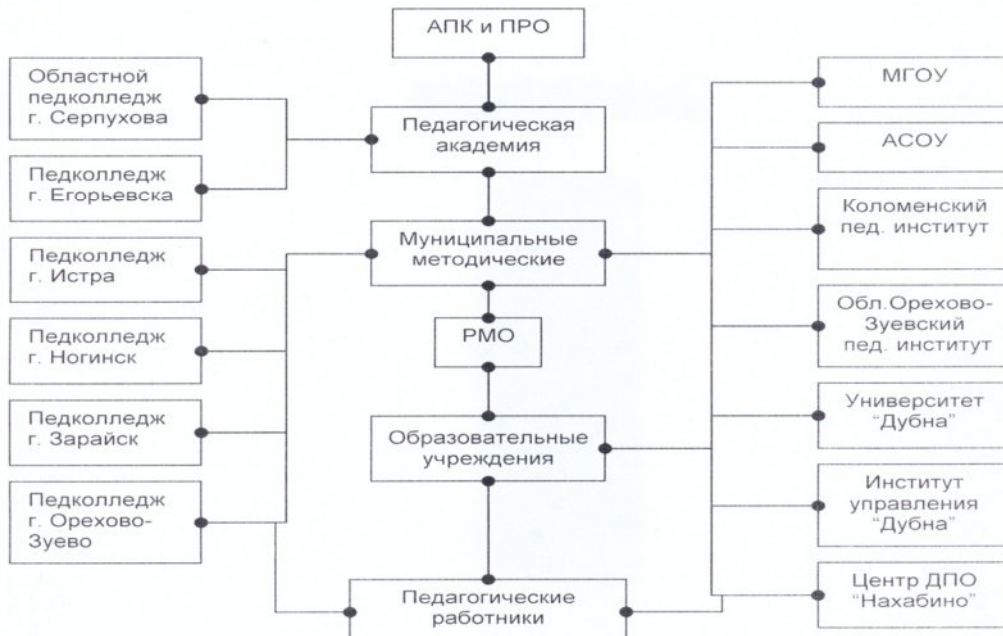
АПК и ПРО

Областной педколледж г. Серпухова

Педколледж г. Егорьевска

Педколледж г. Истра

Педколледж г. Ногинск

Педколледж г. Зарайск

Педколледж г. Орехово-Зуево

Педагогическая академия

Муниципальные методические

РМО

Образовательные учреждения

Педагогические работники

МГОУ

АСОУ

Коломенский пед. институт

Обл.Орехово-Зуевский пед. институт

Университет "Дубна"

Институт управления "Дубна"

Центр ДПО "Нахабино"